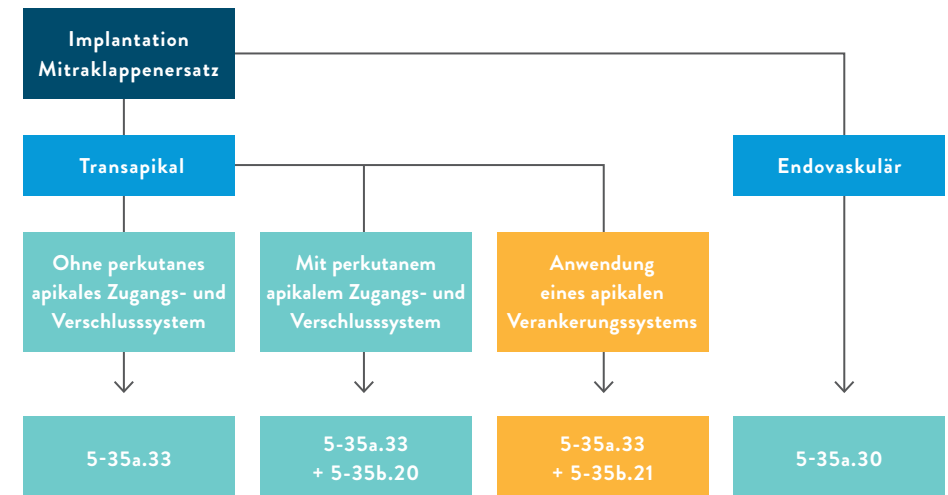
Implantation Mitraklappenersatz

Transapikal

Endovaskulär

Ohne perkutanes apikales Zugangs- und Verschlusssystem

Mit perkutanem apikalem Zugangs- und Verschlusssystem

Anwendung eines apikalen Verankerungssystems

5-35a.33

5-35a.33
+ 5-35b.20

5-35a.33
+ 5-35b.21

5-35a.30